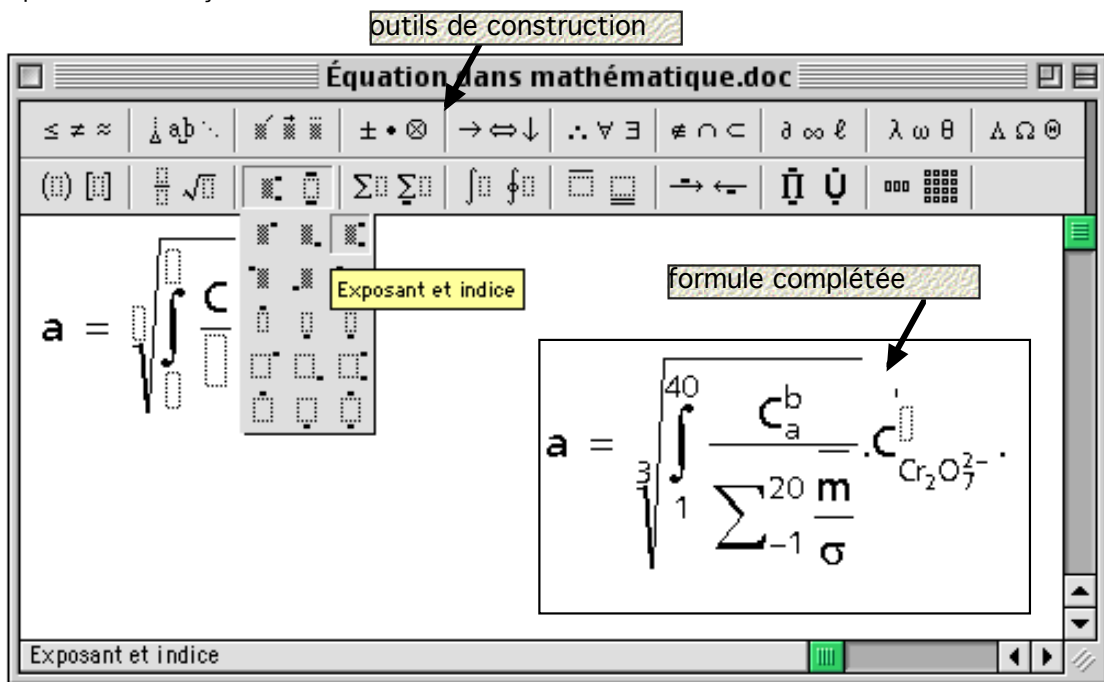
outils de construction

Équation dans mathématique.doc

$\leq \neq \approx$ | $\therefore \forall \exists$ | $\notin \cap \subset$ | $\partial \infty \ell$ | $\lambda \omega \theta$ | $\Lambda \Omega \Theta$

Exposant et indice

formule complétée

$a = \sqrt{\int \frac{C}{}}$

$a = \sqrt[3]{\int_{1}^{40} \frac{C_a^b}{\sum_{-1}^{20} \frac{m}{\sigma}}} . C_{Cr_2O_7^{2-}}$ .

Exposant et indice